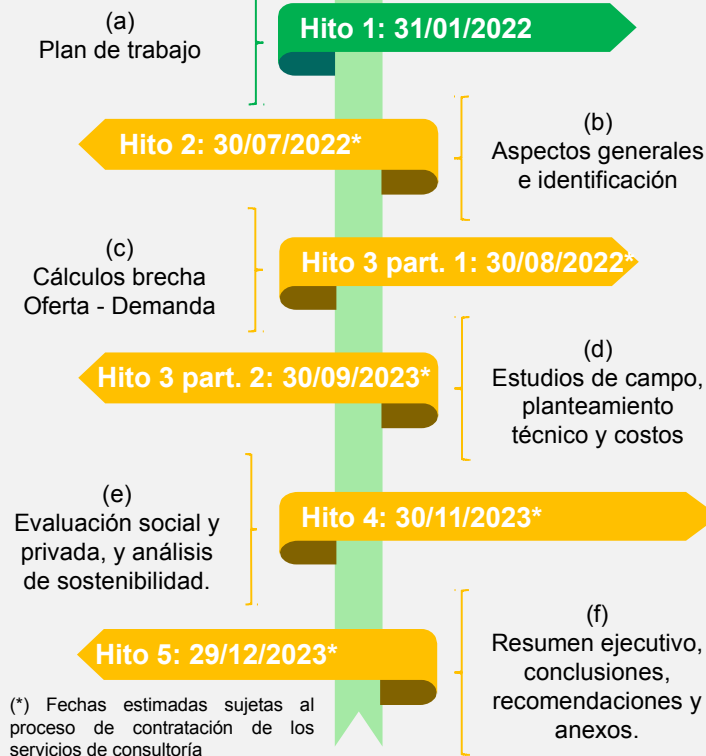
(a)
Plan de trabajo

Hito 1: 31/01/2022

Hito 2: 30/07/2022*

(b)
Aspectos generales e identificación

(c)
Cálculos brecha Oferta - Demanda

Hito 3 part. 1: 30/08/2022*

Hito 3 part. 2: 30/09/2023*

(d)
Estudios de campo, planteamiento técnico y costos

(e)
Evaluación social y privada, y análisis de sostenibilidad.

Hito 4: 30/11/2023*

Hito 5: 29/12/2023*

(f)
Resumen ejecutivo, conclusiones, recomendaciones y anexos.

(*) Fechas estimadas sujetas al proceso de contratación de los servicios de consultoría